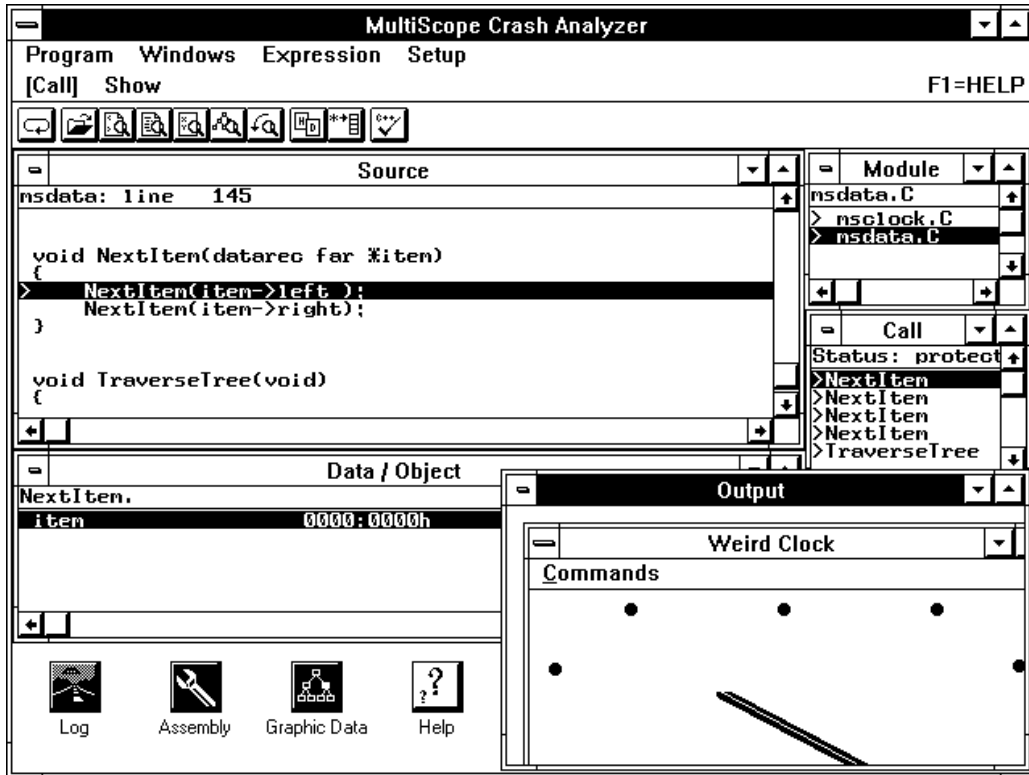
MultiScope Crash Analyzer

Program Windows Expression Setup

[Call] Show

F1=HELP

Source

msdata: line 145

void NextItem(datarec far *item)
{
> NextItem(item->left );
NextItem(item->right);
}

void TraverseTree(void)
{

Module

msdata.C

> msclock.C
> msdata.C

Call

Status: protect

>NextItem
>NextItem
>NextItem
>NextItem
>TraverseTree

Data / Object

NextItem.

item 0000:0000h

Output

Weird Clock

Commands

Log

Assembly

Graphic Data

Help